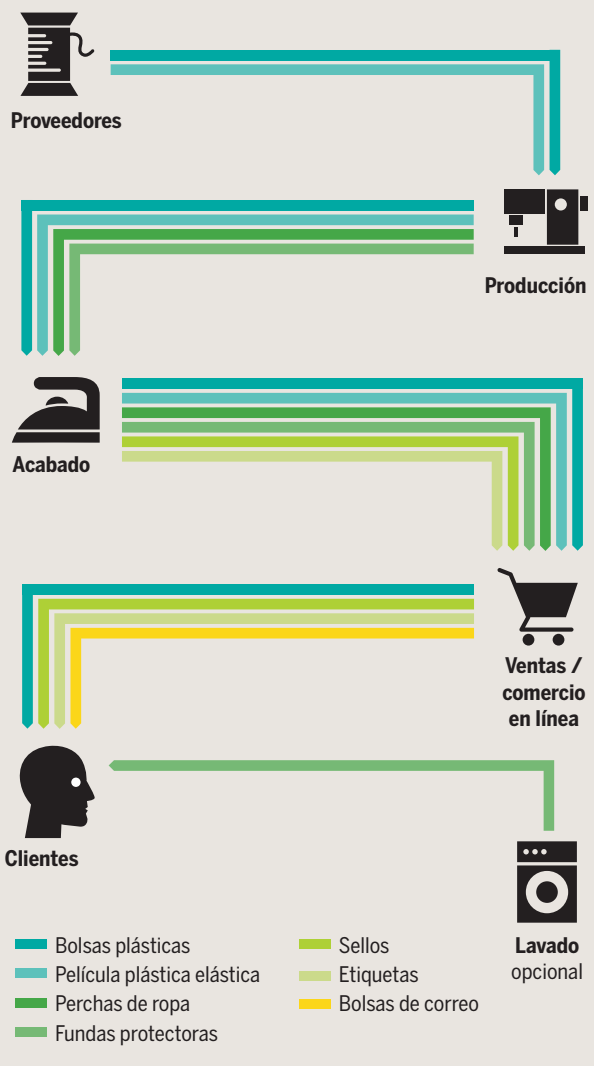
Proveedores

Producción

Acabado

Ventas / comercio en línea

Clientes

Lavado opcional

Bolsas plásticas
Película plástica elástica
Perchas de ropa
Fundas protectoras

Sellos
Etiquetas
Bolsas de correo